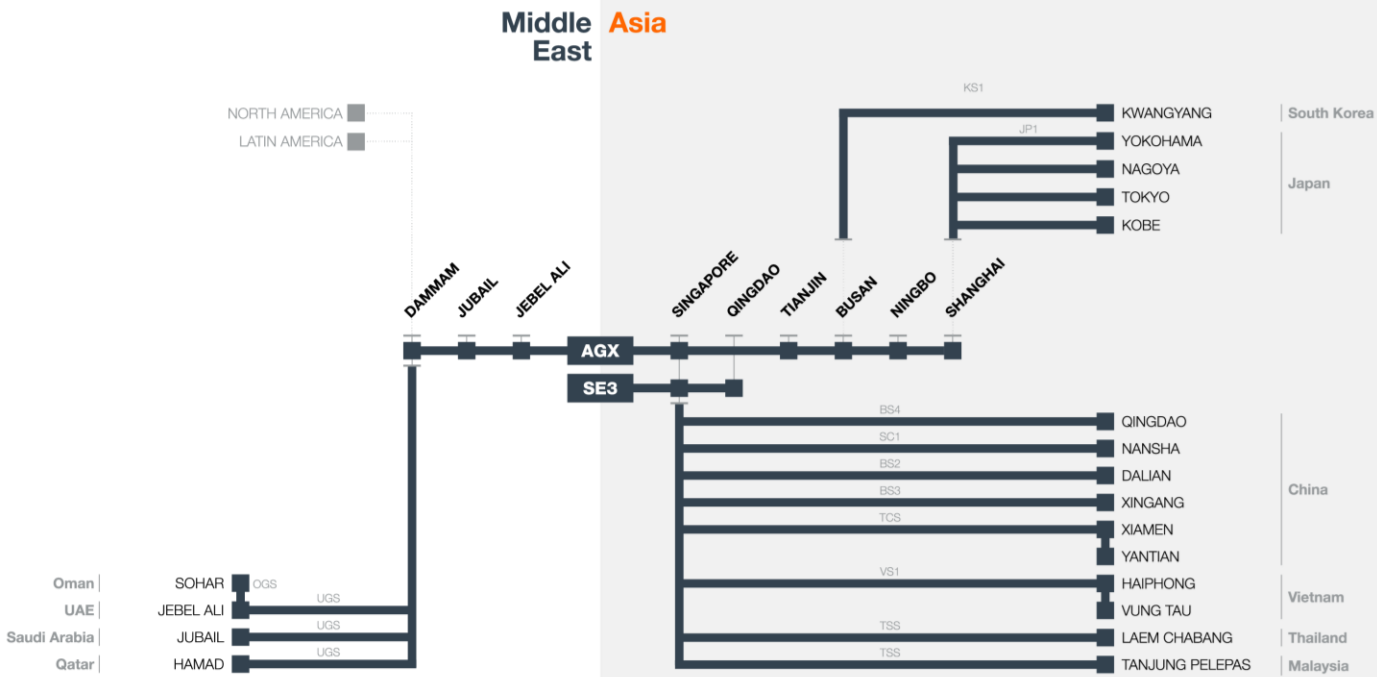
Middle East

Asia

NORTH AMERICA
LATIN AMERICA

KS1
KWANGYANG
South Korea

JP1
YOKOHAMA
NAGOYA
TOKYO
KOBE
Japan

DAMMAM
JUBAIL
JEBEL ALI
SINGAPORE
QINGDAO
TIANJIN
BUSAN
NINGBO
SHANGHAI

AGX
SE3

BS4
QINGDAO
SC1
NANSHA
BS2
DALIAN
BS3
XINGANG
TCS
XIAMEN
YANTIAN
China

VS1
HAIPHONG
VUNG TAU
Vietnam

TSS
LAEM CHABANG
Thailand

TSS
TANJUNG PELEPAS
Malaysia

Oman
SOHAR
OGS
UAE
JEBEL ALI
UGS
Saudi Arabia
JUBAIL
UGS
Qatar
HAMAD
UGS